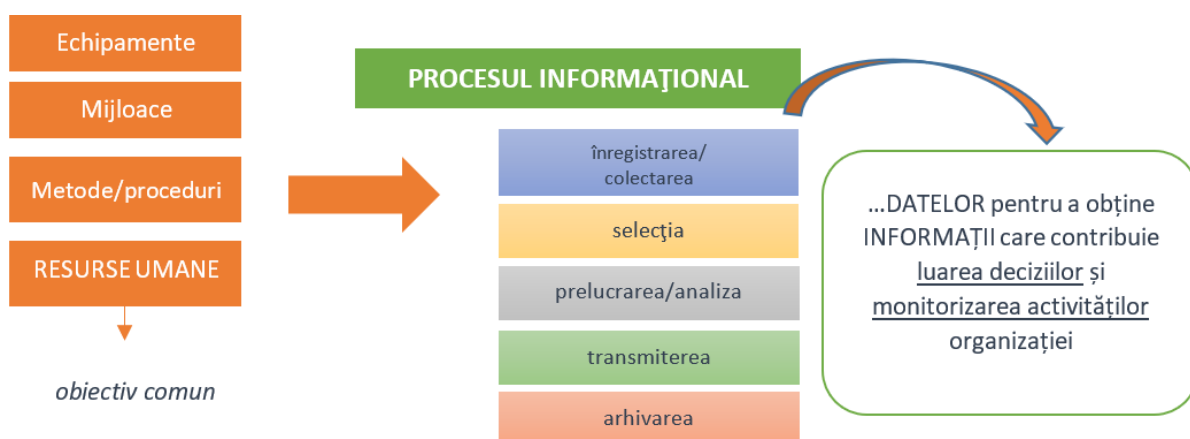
Echipamente

Mijloace

Metode/proceduri

RESURSE UMANE

obiectiv comun

PROCESUL INFORMAŢIONAL

înregistrarea/ colectarea

selecţia

prelucrarea/analiza

transmiterea

arhivarea

...DATELOR pentru a obține INFORMAȚII care contribuie luarea deciziilor și monitorizarea activităților organizației